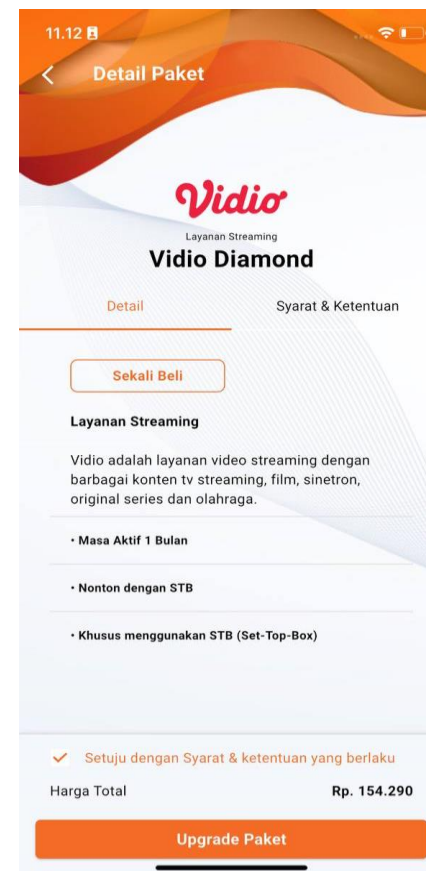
11.12

Detail Paket

Vidio

Layanan Streaming

Vidio Diamond

Detail

Syarat & Ketentuan

Sekali Beli

Layanan Streaming

Vidio adalah layanan video streaming dengan barbagai konten tv streaming, film, sinetron, original series dan olahraga.

• Masa Aktif 1 Bulan

• Nonton dengan STB

• Khusus menggunakan STB (Set-Top-Box)

Setuju dengan Syarat & ketentuan yang berlaku

Harga Total

Rp. 154.290

Upgrade Paket